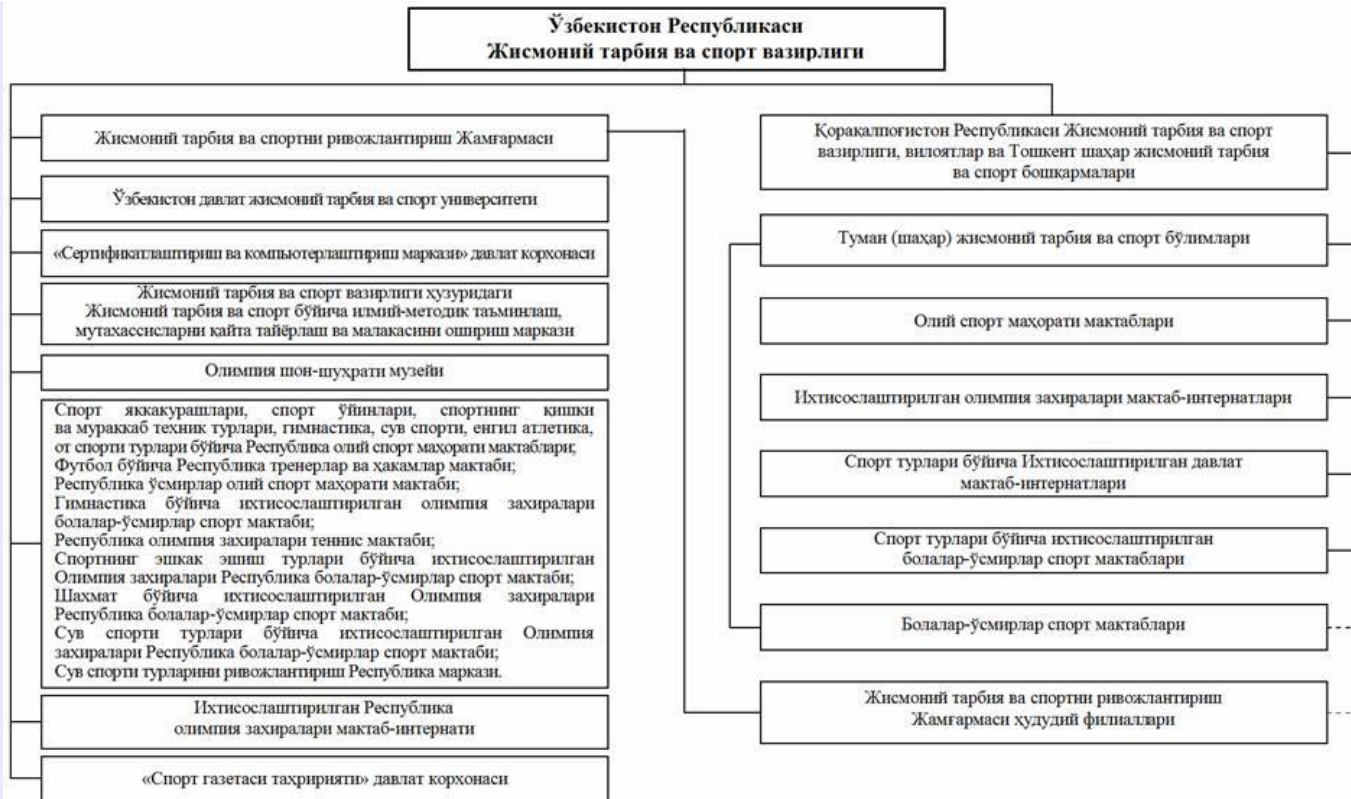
Ўзбекистон Республикаси
Жисмоний тарбия ва спорт вазирлиги

Жисмоний тарбия ва спортни ривожлантириш Жамғармаси

Ўзбекистон давлат жисмоний тарбия ва спорт университети

«Сертификатлаштириш ва компьютерлаштириш маркази» давлат корхонаси

Жисмоний тарбия ва спорт вазирлиги ҳузуридаги
Жисмоний тарбия ва спорт бўйича илмий-методик таъминлаш, мутахассисларни қайта тайёрлаш ва малакасини ошириш маркази

Олимпия шон-шуҳрати музейи

Спорт яккакурашлари, спорт ўйинлари, спортнинг қишки ва мураккаб техник турлари, гимнастика, сув спорти, енгил атлетика, от спорти турлари бўйича Республика олий спорт маҳорати мактаблари;
Футбол бўйича Республика тренерлар ва ҳакамлар мактаби;
Республика ўсмирлар олий спорт маҳорати мактаби;
Гимнастика бўйича ихтисослаштирилган олимпия захиралари болалар-ўсмирлар спорт мактаби;
Республика олимпия захиралари теннис мактаби;
Спортнинг эшкак эшиш турлари бўйича ихтисослаштирилган Олимпия захиралари Республика болалар-ўсмирлар спорт мактаби;
Шахмат бўйича ихтисослаштирилган Олимпия захиралари Республика болалар-ўсмирлар спорт мактаби;
Сув спорти турлари бўйича ихтисослаштирилган Олимпия захиралари Республика болалар-ўсмирлар спорт мактаби;
Сув спорти турларини ривожлантириш Республика маркази.

Ихтисослаштирилган Республика
олимпия захиралари мактаб-интернати

«Спорт газетаси таҳририяти» давлат корхонаси

Қорақалпоғистон Республикаси Жисмоний тарбия ва спорт вазирлиги, вилоятлар ва Тошкент шаҳар жисмоний тарбия ва спорт бошқармалари

Туман (шаҳар) жисмоний тарбия ва спорт бўлимлари

Олий спорт маҳорати мактаблари

Ихтисослаштирилган олимпия захиралари мактаб-интернатлари

Спорт турлари бўйича Ихтисослаштирилган давлат мактаб-интернатлари

Спорт турлари бўйича ихтисослаштирилган болалар-ўсмирлар спорт мактаблари

Болалар-ўсмирлар спорт мактаблари

Жисмоний тарбия ва спортни ривожлантириш Жамғармаси ҳудудий филиаллари